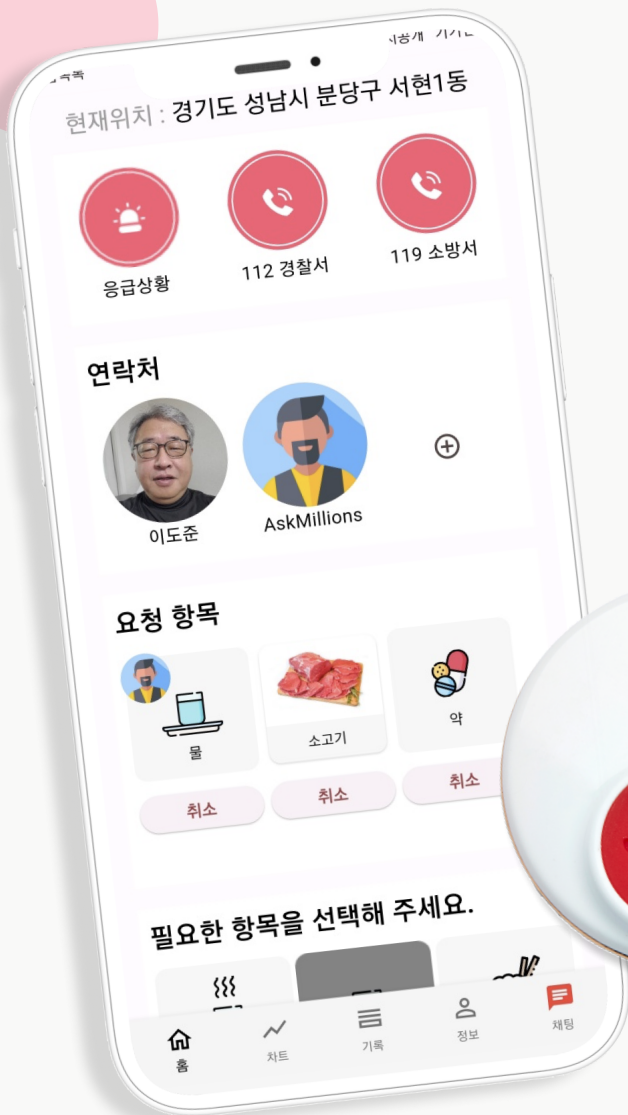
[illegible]

현재위치 : 경기도 성남시 분당구 서현1동

응급상황

112 경찰서

119 소방서

연락처

이도준

AskMillions

요청 항목

물

소고기

약

취소

취소

취소

필요한 항목을 선택해 주세요.

홈

차트

기록

정보

채팅